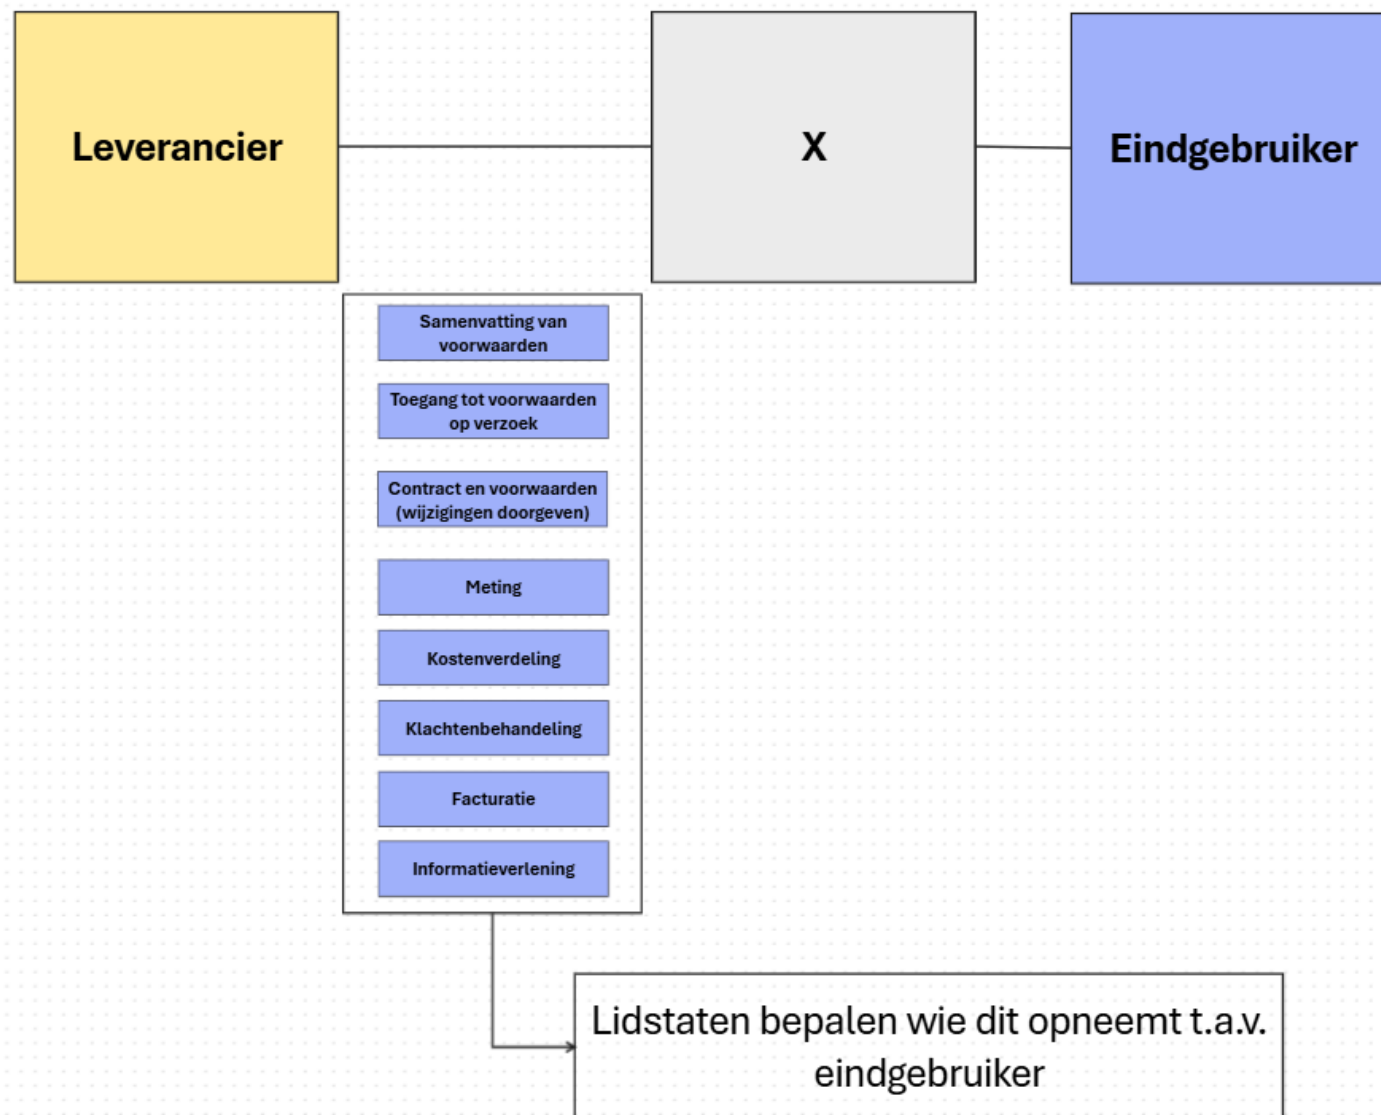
Leverancier

X

Eindgebruiker

Samenvatting van voorwaarden

Toegang tot voorwaarden op verzoek

Contract en voorwaarden (wijzigingen doorgeven)

Meting

Kostenverdeling

Klachtenbehandeling

Facturatie

Informatieverlening

Lidstaten bepalen wie dit opneemt t.a.v. eindgebruiker